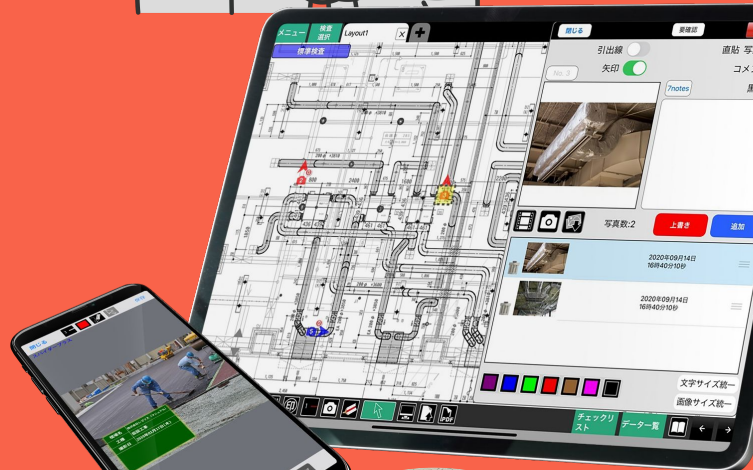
メニュー

検査選択

Layout1

標準検査

閉じる

要確認

引出線

矢印

直貼 写

コメ

No.3

7notes

写真数:2

上書き

追加

2020年09月14日
16時40分10秒

2020年09月14日
16時40分10秒

文字サイズ統一

画像サイズ統一

チェックリスト

データ一覧

閉じる